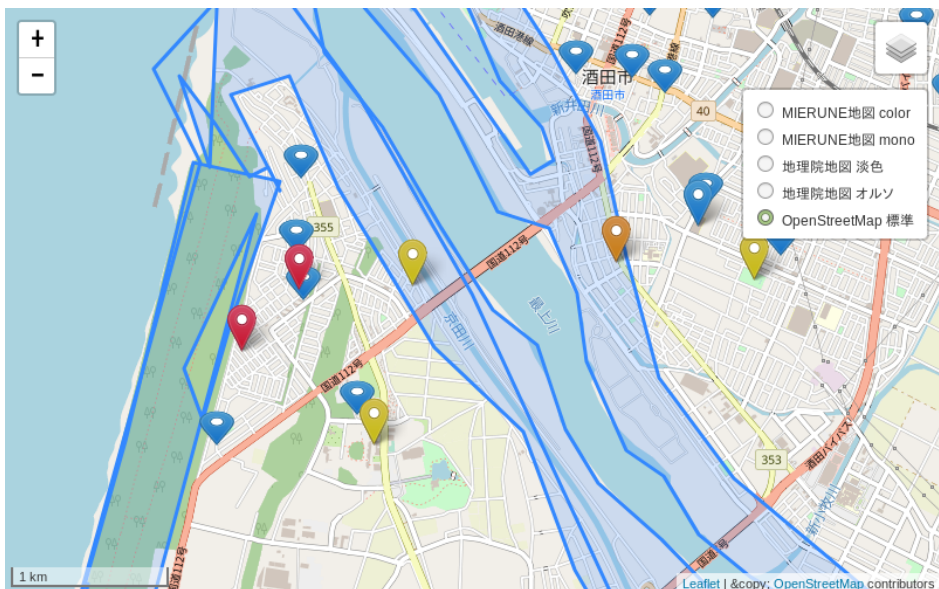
+
−
MIERUNE地図 color
MIERUNE地図 mono
地理院地図 淡色
地理院地図 オルソ
OpenStreetMap 標準
酒田市
酒田市
酒田港線
新井田川
国道112号
40
355
国道112号
新井田川
最上川
国道112号
353
酒田バイパス
新井田川
国道112号
国道112号
1 km
Leaflet | &copy; OpenStreetMap contributors